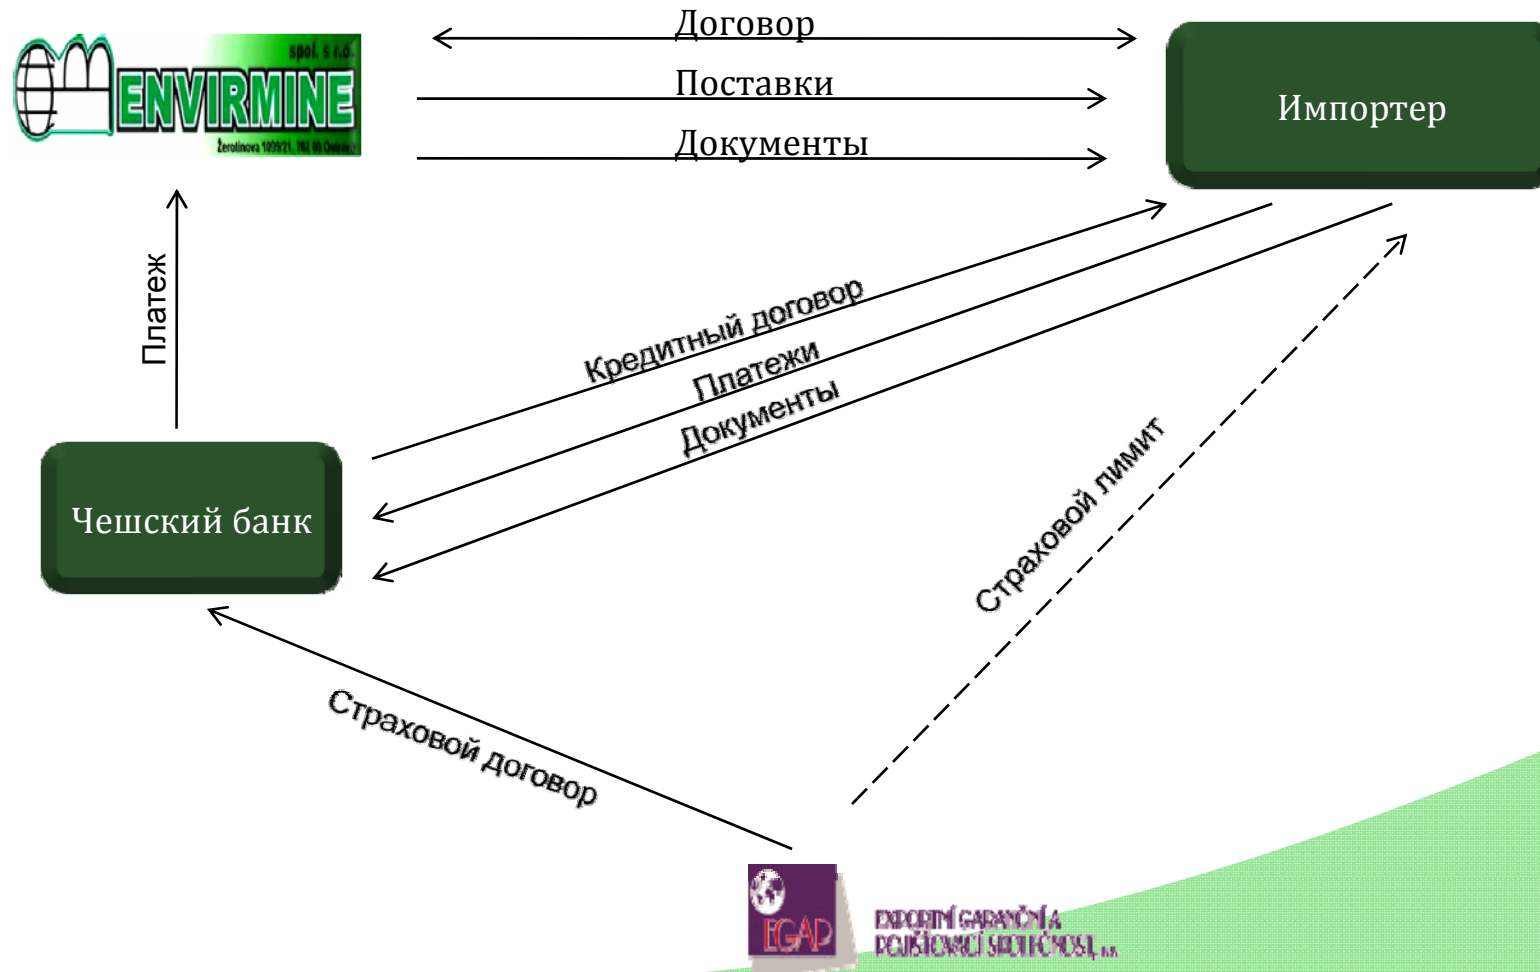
ENVIRMINE spol. s r.o.
Žerotínova 1039/21, 702 00 Ostrava

Договор

Поставки

Документы

Импортер

Платеж

Кредитный договор

Платежи

Документы

Чешский банк

Страховой лимит

Страховой договор

EGAP

EXPORTNÍ GARANČNÍ A POJIŠŤOVACÍ SPOLEČNOST, a.s.